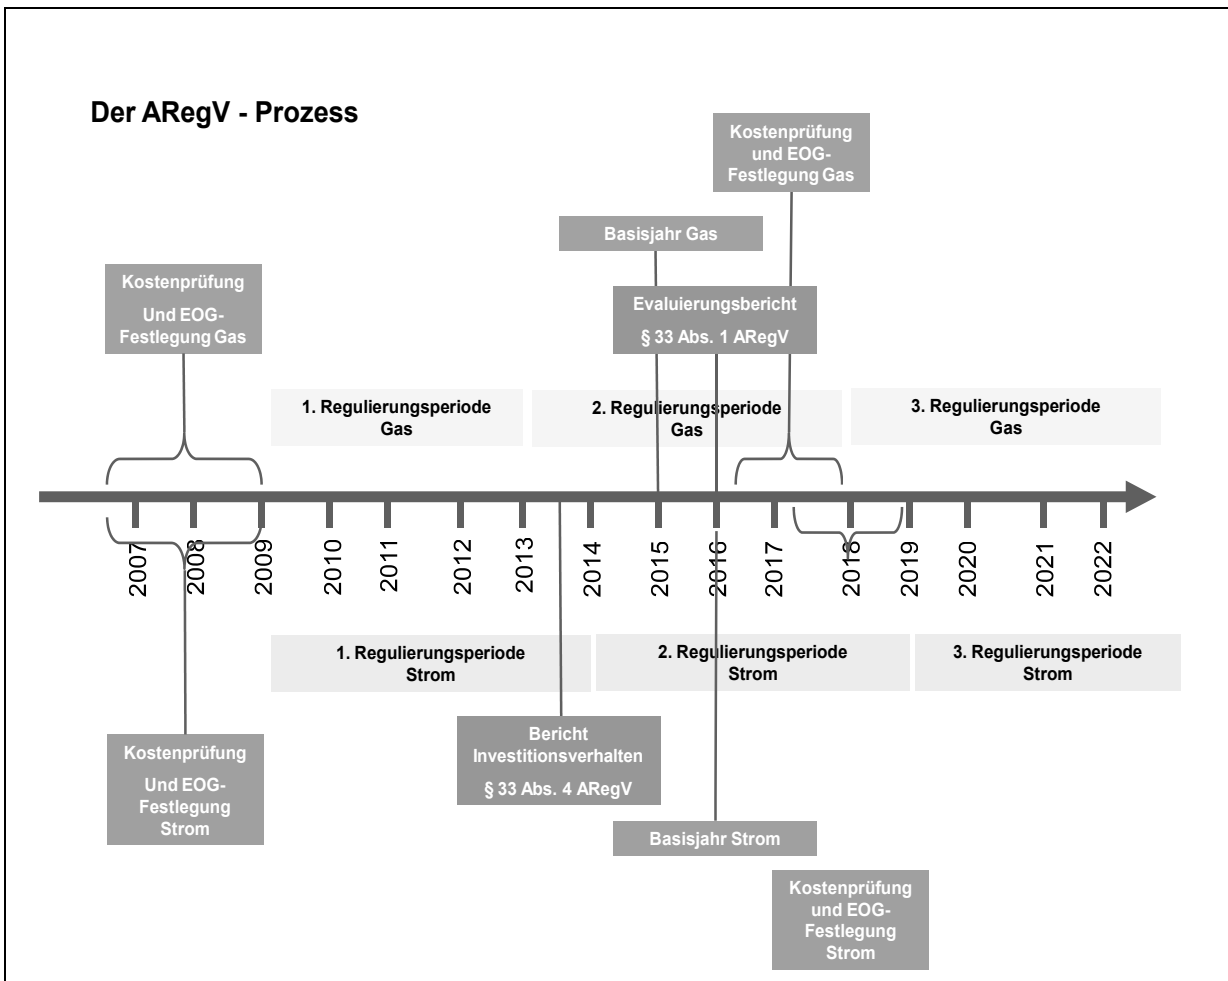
Der ARegV - Prozess

Kostenprüfung und EOG-Festlegung Gas

Basisjahr Gas

Kostenprüfung Und EOG-Festlegung Gas

Evaluierungsbericht § 33 Abs. 1 ARegV

1. Regulierungsperiode Gas

2. Regulierungsperiode Gas

3. Regulierungsperiode Gas

2007 2008 2009 2010 2011 2012 2013 2014 2015 2016 2017 2018 2019 2020 2021 2022

1. Regulierungsperiode Strom

2. Regulierungsperiode Strom

3. Regulierungsperiode Strom

Bericht Investitionsverhalten § 33 Abs. 4 ARegV

Kostenprüfung Und EOG-Festlegung Strom

Basisjahr Strom

Kostenprüfung und EOG-Festlegung Strom